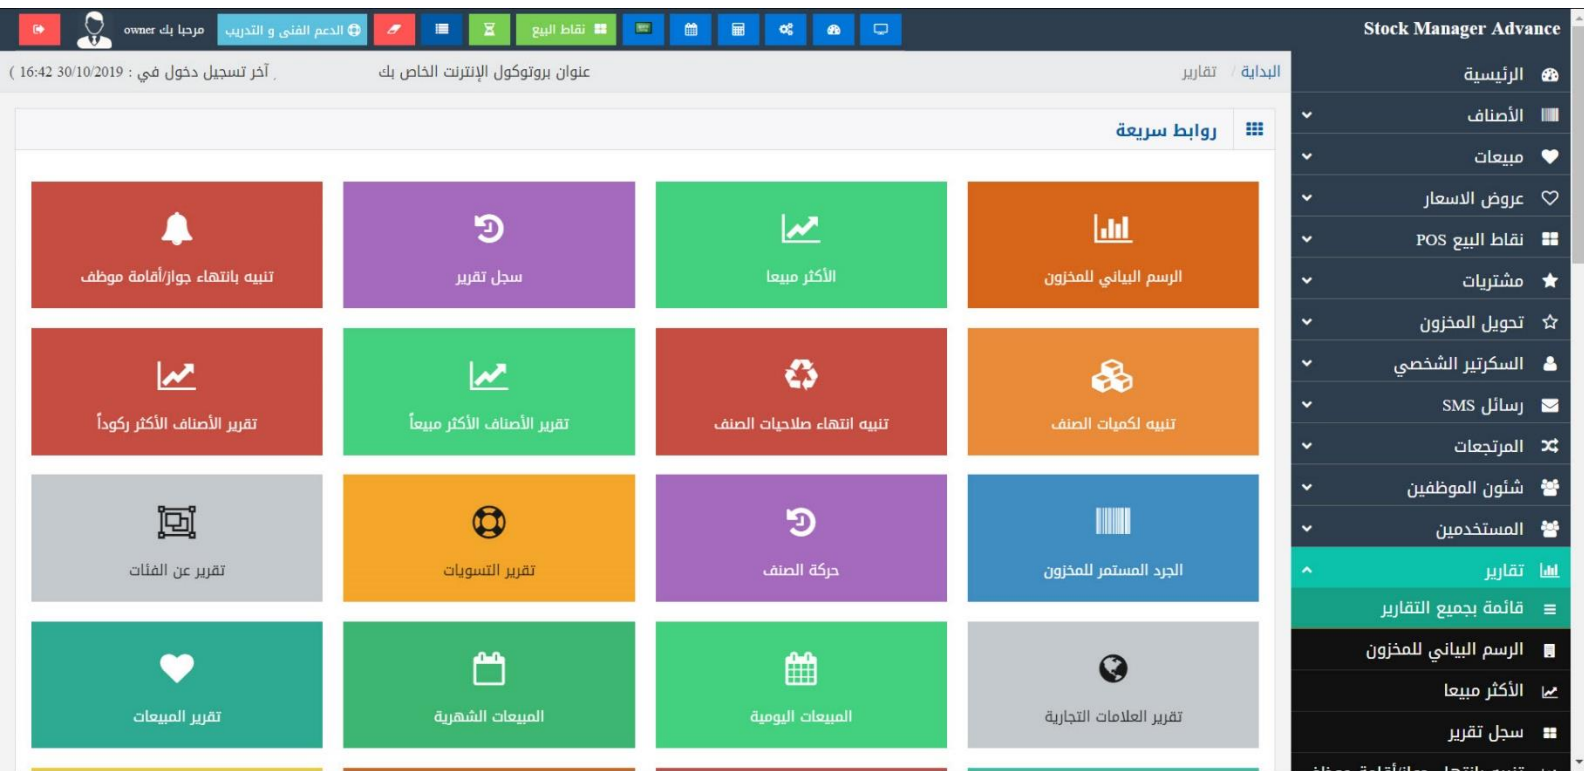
Stock Manager Advance

مرحبا بك owner

الدعم الفني و التدريب

نقاط البيع

البداية / تقارير

عنوان بروتوكول الإنترنت الخاص بك

آخر تسجيل دخول في : 30/10/2019 16:42 )

روابط سريعة

الرسم البياني للمخزون

الأكثر مبيعا

سجل تقرير

تنبيه بانتهاء جواز/أقامة موظف

تنبيه لكمية الصنف

تنبيه انتهاء صلاحيات الصنف

تقرير الأصناف الأكثر مبيعا

تقرير الأصناف الأكثر ركوداً

الجرد المستمر للمخزون

حركة الصنف

تقرير التسويات

تقرير عن الفئات

تقرير العلامات التجارية

المبيعات اليومية

المبيعات الشهرية

تقرير المبيعات

الرئيسية

الأصناف

مبيعات

عروض الاسعار

نقاط البيع POS

مشتريات

تحويل المخزون

السكرتير الشخصي

رسائل SMS

المرتجعات

شئون الموظفين

المستخدمين

تقارير

قائمة بجميع التقارير

الرسم البياني للمخزون

الأكثر مبيعا

سجل تقرير